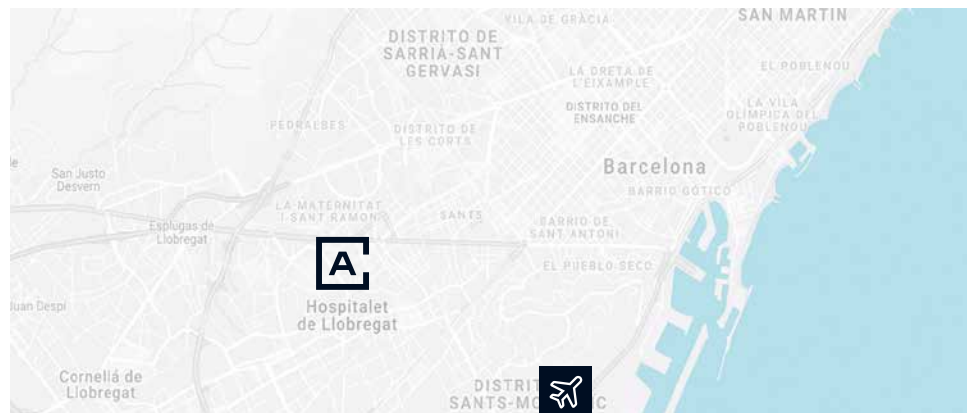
VILA DE GRÀCIA

SAN MARTIN

DISTRITO DE SARRIÀ-SANT GERVASI

LA DRETA DE L'EIXAMPLE

EL POBLENOU

DISTRITO DEL ENSANCHE

LA VILA OLÍMPICA DEL POBLENOU

PEDRALBES

DISTRITO DE LES CORTS

Barcelona

San Justo Desvern

BARRIO GÓTICO

LA MATERNITAT I SANT RAMON

SANTS

BARRIO DE SANT ANTONI

Esplugas de Llobregat

A

EL PUEBLO SECO

Hospitalet de Llobregat

Juan Despí

Cornellá de Llobregat

DISTRIT

SANTS-MO

C